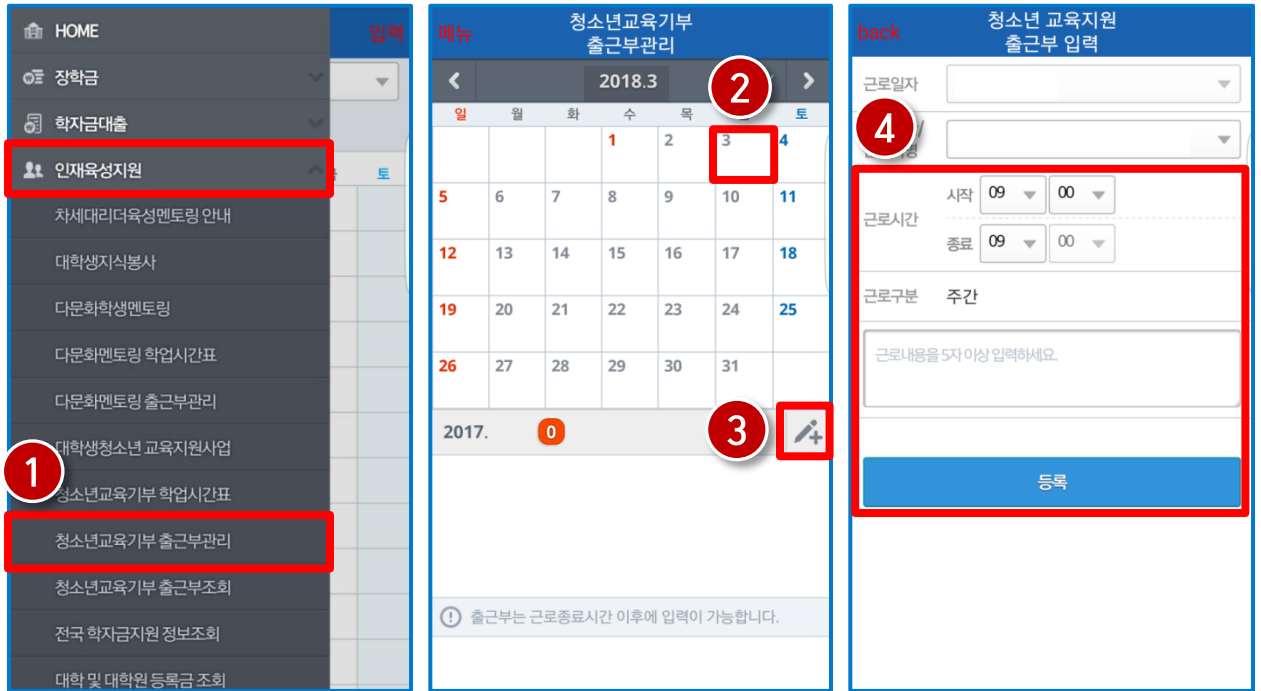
HOME
입력
장학금
학자금대출
인재육성지원
토
차세대리더육성멘토링 안내
대학생지식봉사
다문화학생멘토링
다문화멘토링 학업시간표
다문화멘토링 출근부관리
1
대학생청소년 교육지원사업
청소년교육기부 학업시간표
청소년교육기부 출근부관리
청소년교육기부 출근부조회
전국 학자금지원 정보조회
대학 및 대학원 등록금 조회

메뉴
청소년교육기부
출근부관리
2018.3
2

| 일 | 월 | 화 | 수 | 목 | 금 | 토 |
|---|---|---|---|---|---|---|
| | | | 1 | 2 | 3 | 4 |
| 5 | 6 | 7 | 8 | 9 | 10 | 11 |
| 12 | 13 | 14 | 15 | 16 | 17 | 18 |
| 19 | 20 | 21 | 22 | 23 | 24 | 25 |
| 26 | 27 | 28 | 29 | 30 | 31 | |

2017.
0
3
출근부는 근로종료시간 이후에 입력이 가능합니다.

back
청소년 교육지원
출근부 입력
근로일자
4
근로시간
시작 09 00
종료 09 00
근로구분 주간
근로내용을 5자 이상 입력하세요.
등록